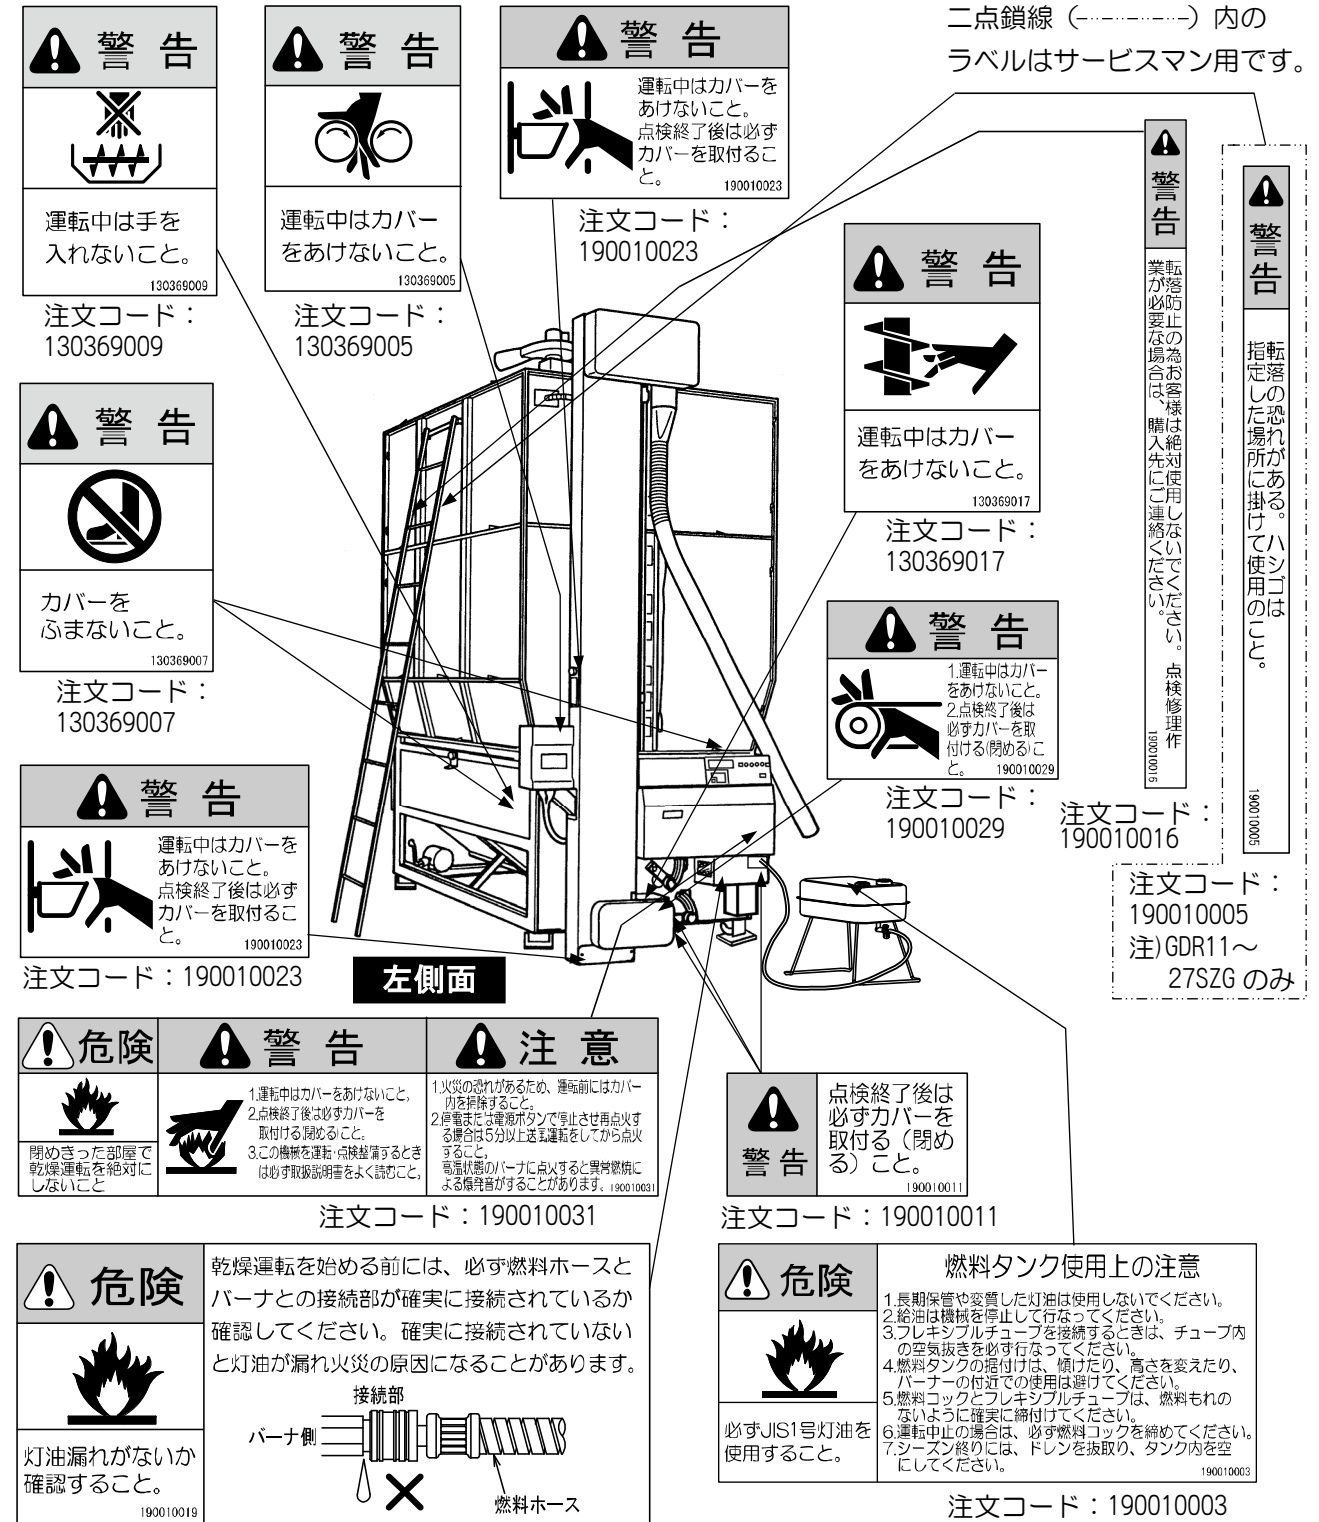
警 告

運転中は手を入れないこと。
130369009

注文コード：130369009

警 告

運転中はカバーをあけないこと。
130369005

注文コード：130369005

警 告

運転中はカバーをあけないこと。
点検終了後は必ずカバーを取付けること。
190010023

注文コード：190010023

二点鎖線（－・－・－）内のラベルはサービスマン用です。

警 告

運転中はカバーをあけないこと。
130369017

注文コード：130369017

警 告

カバーをふまないこと。
130369007

注文コード：130369007

警 告

1.運転中はカバーをあけないこと。
2.点検終了後は必ずカバーを取付ける(閉める)こと。
190010029

注文コード：190010029

警告

転落防止の為お客様は絶対使用しないでください。点検修理作業が必要な場合は、購入先にご連絡ください。
190010016

注文コード：190010016

警告

転落の恐れがある。ハシゴは指定した場所に掛けて使用のこと。
190010005

注文コード：190010005
注)GDR11～27SZG のみ

警 告

運転中はカバーをあけないこと。
点検終了後は必ずカバーを取付けること。
190010023

注文コード：190010023

左側面

危険

閉めきった部屋で乾燥運転を絶対にしないこと

警 告

1.運転中はカバーをあけないこと。
2.点検終了後は必ずカバーを取付ける(閉める)こと。
3.この機械を運転・点検整備するときは必ず取扱説明書をよく読むこと。

注 意

1.火災の恐れがあるため、運転前にはカバー内を掃除すること。
2.停電または運転ボタンで停止させ再点火する場合は5分以上送風運転をしてから点火すること。
高温状態のバーナに点火すると異常燃焼による爆発音がすることがあります。190010031

注文コード：190010031

警告

点検終了後は必ずカバーを取付ける（閉める）こと。
190010011

注文コード：190010011

危険

乾燥運転を始める前には、必ず燃料ホースとバーナとの接続部が確実に接続されているか確認してください。確実に接続されていないと灯油が漏れ火災の原因になることがあります。

接続部
バーナ側
燃料ホース

灯油漏れがないか確認すること。
190010019

危険

燃料タンク使用上の注意

1.長期保管や変質した灯油は使用しないでください。
2.給油は機械を停止して行なってください。
3.フレキシブルチューブを接続するときは、チューブ内の空気抜きを必ず行なってください。
4.燃料タンクの据付けは、傾けたり、高さを変えたり、バーナーの付近での使用は避けてください。
5.燃料コックとフレキシブルチューブは、燃料もれのないように確実に締付けてください。
6.運転中止の場合は、必ず燃料コックを締めてください。
7.シーズン終りには、ドレンを抜取り、タンク内を空にしてください。
190010003

必ずJIS1号灯油を使用すること。

注文コード：190010003